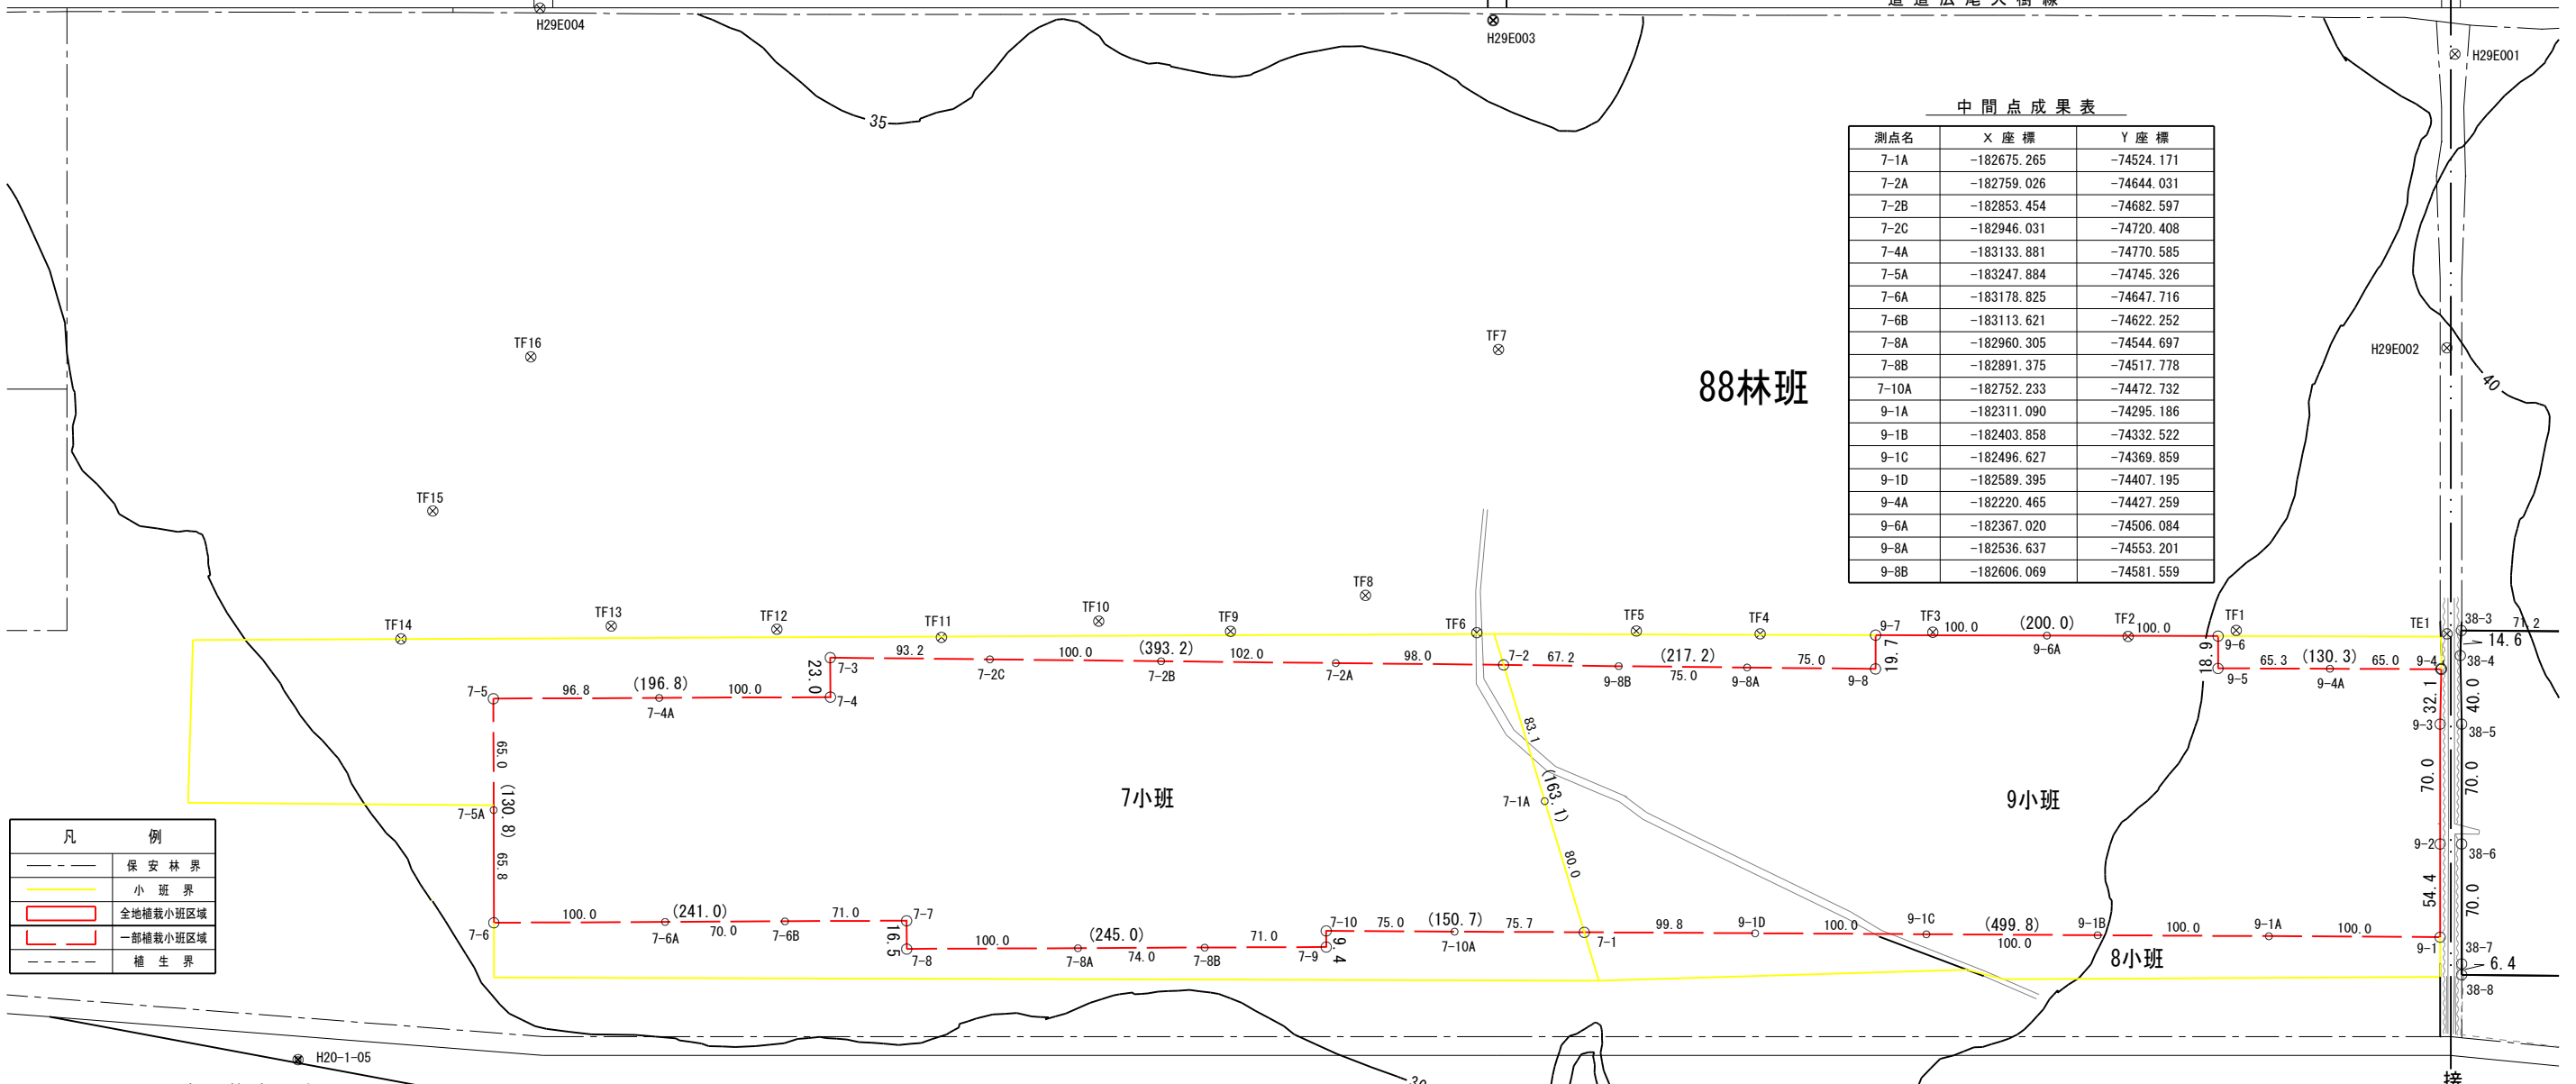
H29E004
H29E003
H29E001
H29E002
35
40

中間点成果表

| 測点名 | X 座標 | Y 座標 |
|---|---|---|
| 7-1A | -182675.265 | -74524.171 |
| 7-2A | -182759.026 | -74644.031 |
| 7-2B | -182853.454 | -74682.597 |
| 7-2C | -182946.031 | -74720.408 |
| 7-4A | -183133.881 | -74770.585 |
| 7-5A | -183247.884 | -74745.326 |
| 7-6A | -183178.825 | -74647.716 |
| 7-6B | -183113.621 | -74622.252 |
| 7-8A | -182960.305 | -74544.697 |
| 7-8B | -182891.375 | -74517.778 |
| 7-10A | -182752.233 | -74472.732 |
| 9-1A | -182311.090 | -74295.186 |
| 9-1B | -182403.858 | -74332.522 |
| 9-1C | -182496.627 | -74369.859 |
| 9-1D | -182589.395 | -74407.195 |
| 9-4A | -182220.465 | -74427.259 |
| 9-6A | -182367.020 | -74506.084 |
| 9-8A | -182536.637 | -74553.201 |
| 9-8B | -182606.069 | -74581.559 |

88林班
TF16
TF7
TF15
TF8
TF14 TF13 TF12 TF11 TF10 TF9 TF6 TF5 TF4 TF3 TF2 TF1 TE1
7-5 96.8 (196.8) 7-4A 100.0 7-4 23.0 7-3 93.2 7-2C 100.0 (393.2) 7-2B 102.0 7-2A 98.0 7-2 67.2 9-8B (217.2) 75.0 9-8A 75.0 9-8 19.7 9-7 100.0 (200.0) 9-6A 100.0 18.9 9-6 9-5 65.3 (130.3) 9-4A 65.0 9-4
38-3 71.2 14.6 38-4 32.1 40.0 9-3 38-5 70.0 70.0 9-2 38-6 54.4 70.0 9-1 38-7 6.4 38-8
65.0 (130.8) 7-5A 65.8
7小班
9小班
8小班
83.1 (163.1) 7-1A 80.0
7-6 100.0 (241.0) 7-6A 70.0 7-6B 71.0 7-7 16.5 7-8 100.0 (245.0) 7-8A 74.0 7-8B 71.0 7-9 9.4 7-10 75.0 (150.7) 7-10A 75.7 7-1 99.8 9-1D 100.0 9-1C (499.8) 100.0 9-1B 100.0 9-1A 100.0

凡例
保安林界
小班界
全地植栽小班区域
一部植栽小班区域
植生界
H20-1-05